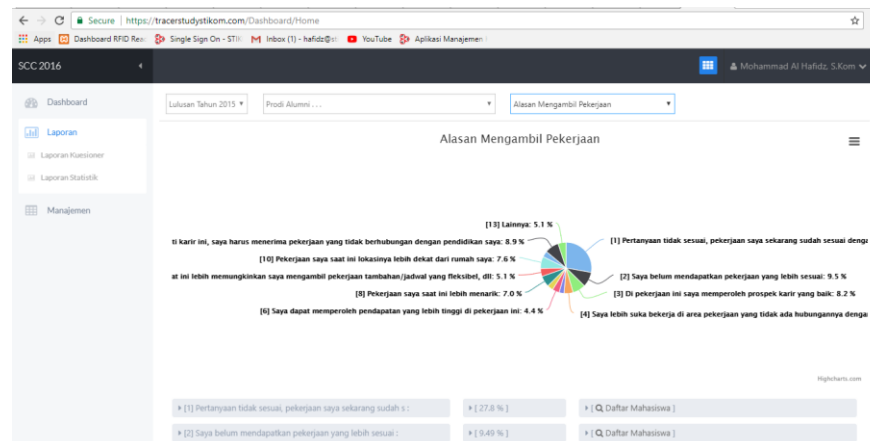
Secure | https://tracerstudystikom.com/Dashboard/Home

Apps | Dashboard RFID Rea | Single Sign On - STIK | Inbox (1) - hafidz@st | YouTube | Aplikasi Manajemen

SCC 2016

Mohammad Al Hafidz, S.Kom

Dashboard

Laporan

Laporan Kuesioner

Laporan Statistik

Manajemen

Lulusan Tahun 2015 | Prodi Alumni . . . | Alasan Mengambil Pekerjaan

Alasan Mengambil Pekerjaan

[13] Lainnya: 5.1 %

ti karir ini, saya harus menerima pekerjaan yang tidak berhubungan dengan pendidikan saya: 8.9 %

[10] Pekerjaan saya saat ini lokasinya lebih dekat dari rumah saya: 7.6 %

at ini lebih memungkinkan saya mengambil pekerjaan tambahan/jadwal yang fleksibel, dll: 5.1 %

[8] Pekerjaan saya saat ini lebih menarik: 7.0 %

[6] Saya dapat memperoleh pendapatan yang lebih tinggi di pekerjaan ini: 4.4 %

[1] Pertanyaan tidak sesuai, pekerjaan saya sekarang sudah sesuai denga

[2] Saya belum mendapatkan pekerjaan yang lebih sesuai: 9.5 %

[3] Di pekerjaan ini saya memperoleh prospek karir yang baik: 8.2 %

[4] Saya lebih suka bekerja di area pekerjaan yang tidak ada hubungannya denga

Highcharts.com

[1] Pertanyaan tidak sesuai, pekerjaan saya sekarang sudah s : | [ 27.8 % ] | [ Daftar Mahasiswa ]

[2] Saya belum mendapatkan pekerjaan yang lebih sesuai : | [ 9.49 % ] | [ Daftar Mahasiswa ]